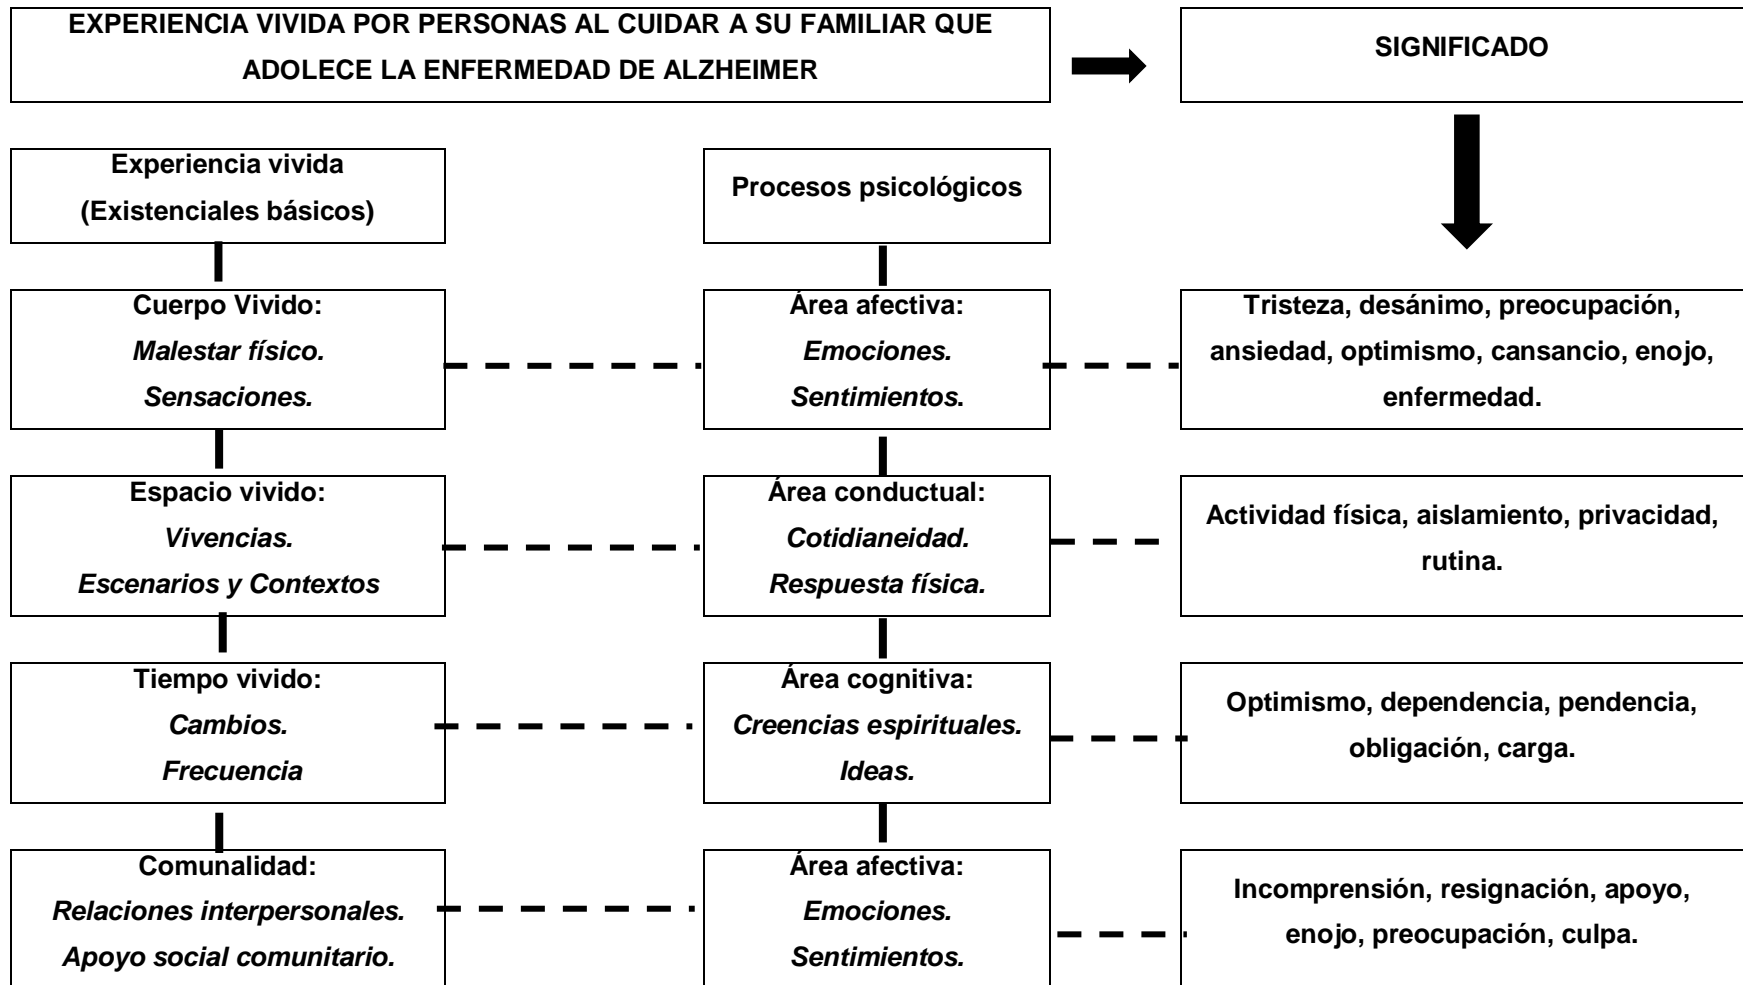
EXPERIENCIA VIVIDA POR PERSONAS AL CUIDAR A SU FAMILIAR QUE ADOLECE LA ENFERMEDAD DE ALZHEIMER

SIGNIFICADO

Experiencia vivida
(Existenciales básicos)

Procesos psicológicos

Cuerpo Vivido:
Malestar físico.
Sensaciones.

Área afectiva:
Emociones.
Sentimientos.

Tristeza, desánimo, preocupación, ansiedad, optimismo, cansancio, enojo, enfermedad.

Espacio vivido:
Vivencias.
Escenarios y Contextos

Área conductual:
Cotidianeidad.
Respuesta física.

Actividad física, aislamiento, privacidad, rutina.

Tiempo vivido:
Cambios.
Frecuencia

Área cognitiva:
Creencias espirituales.
Ideas.

Optimismo, dependencia, pendencia, obligación, carga.

Comunalidad:
Relaciones interpersonales.
Apoyo social comunitario.

Área afectiva:
Emociones.
Sentimientos.

Incomprensión, resignación, apoyo, enojo, preocupación, culpa.